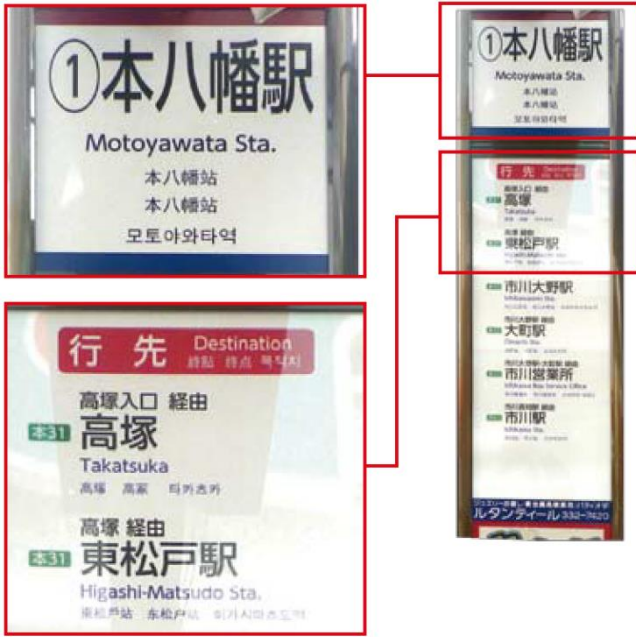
①本八幡駅
Motoyawata Sta.
本八幡站
本八幡站
모토야와타역

行先 Destination
终点 终点 목적지

高塚入口 経由
本31 高塚
Takatsuka
高塚 高冢 타카츠카

高塚 経由
本31 東松戸駅
Higashi-Matsudo Sta.
東松戸站 东松户站 히가시마츠도역

①本八幡駅
Motoyawata Sta.
本八幡站
本八幡站
모토야와타역

行先 Destination
高塚入口 経由
高塚
Takatsuka
高塚 経由
東松戸駅
Higashi-Matsudo Sta.
市川大野駅
Ichikawaono Sta.
大町駅
Omachi Sta.
市川営業所
Ichikawa Bus Service Office
市川駅
Ichikawa Sta.
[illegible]
ルタンティール 332-7420